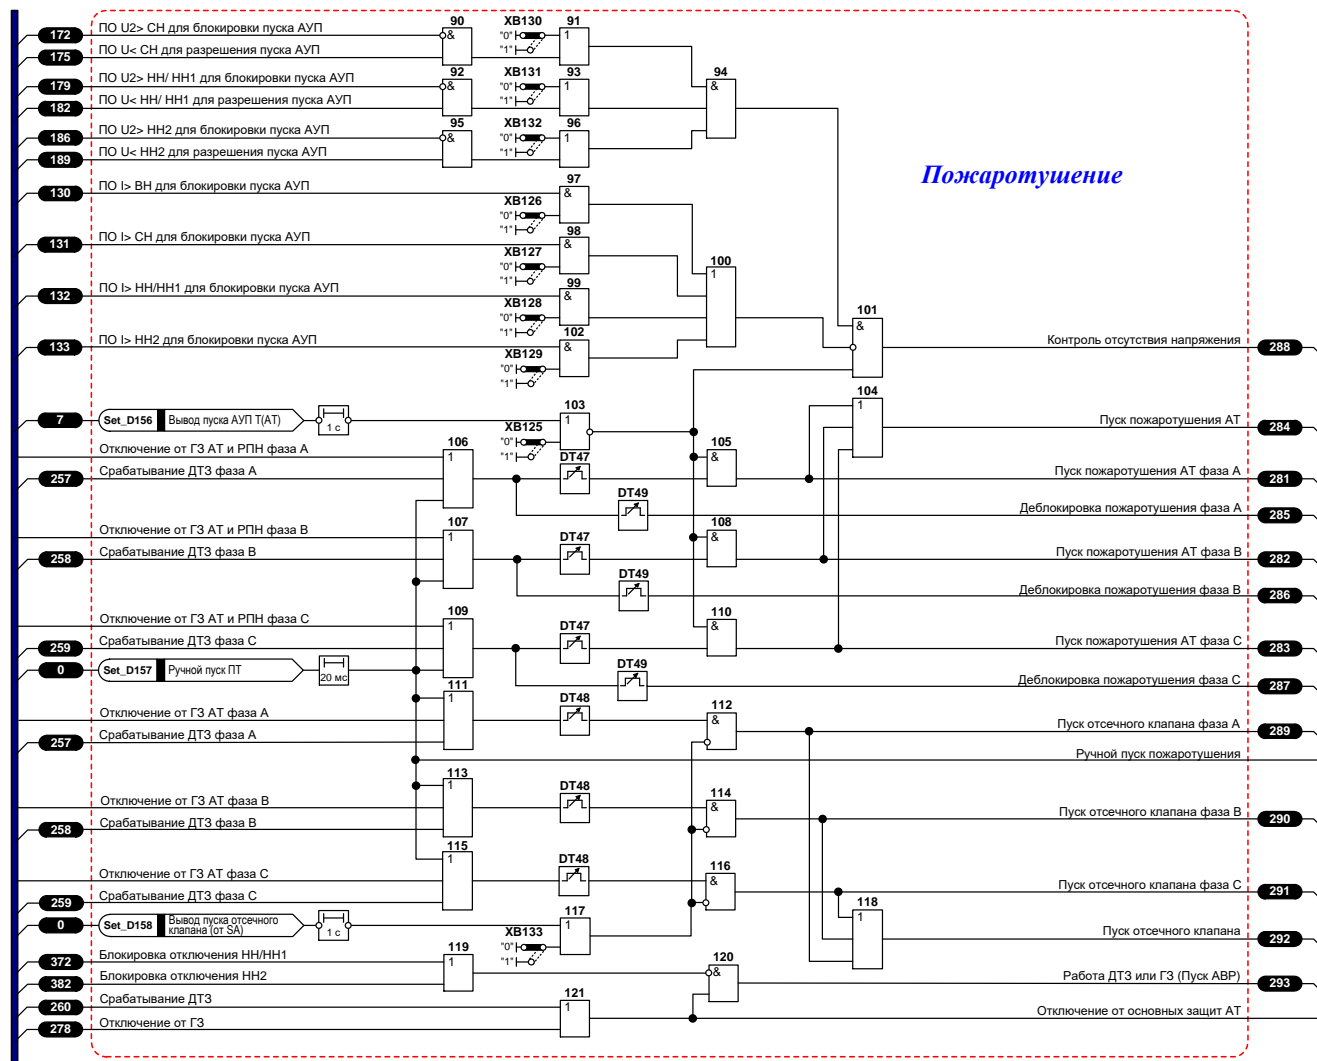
172 ПО U2> СН для блокировки пуска АУП
175 ПО U< СН для разрешения пуска АУП
179 ПО U2> НН/ НН1 для блокировки пуска АУП
182 ПО U< НН/ НН1 для разрешения пуска АУП
186 ПО U2> НН2 для блокировки пуска АУП
189 ПО U< НН2 для разрешения пуска АУП
130 ПО I> ВН для блокировки пуска АУП
131 ПО I> СН для блокировки пуска АУП
132 ПО I> НН/НН1 для блокировки пуска АУП
133 ПО I> НН2 для блокировки пуска АУП
7 Set_D156 Вывод пуска АУП Т(АТ) 1 с
Отключение от ГЗ АТ и РПН фаза А
257 Срабатывание ДТЗ фаза А
Отключение от ГЗ АТ и РПН фаза В
258 Срабатывание ДТЗ фаза В
Отключение от ГЗ АТ и РПН фаза С
259 Срабатывание ДТЗ фаза С
0 Set_D157 Ручной пуск ПТ 20 мс
Отключение от ГЗ АТ фаза А
257 Срабатывание ДТЗ фаза А
Отключение от ГЗ АТ фаза В
258 Срабатывание ДТЗ фаза В
Отключение от ГЗ АТ фаза С
259 Срабатывание ДТЗ фаза С
0 Set_D158 Вывод пуска отсечного клапана (от SA) 1 с
372 Блокировка отключения НН/НН1
382 Блокировка отключения НН2
260 Срабатывание ДТЗ
278 Отключение от ГЗ

90 & XB130 "0" "1" 91 1
92 & XB131 "0" "1" 93 1
95 & XB132 "0" "1" 96 1
94 &
97 & XB126 "0" "1"
98 & XB127 "0" "1"
99 & XB128 "0" "1"
102 & XB129 "0" "1"
100 1
101 &
103 1 XB125 "0" "1"
104 1
106 1 DT47 DT49 105 &
107 1 DT47 DT49 108 &
109 1 DT47 DT49 110 &
111 1 DT48 112 &
113 1 DT48 114 &
115 1 DT48 116 &
117 1 XB133 "0" "1"
118 1
119 1
120 &
121 1

Пожаротушение

Контроль отсутствия напряжения 288
Пуск пожаротушения АТ 284
Пуск пожаротушения АТ фаза А 281
Деблокировка пожаротушения фаза А 285
Пуск пожаротушения АТ фаза В 282
Деблокировка пожаротушения фаза В 286
Пуск пожаротушения АТ фаза С 283
Деблокировка пожаротушения фаза С 287
Пуск отсечного клапана фаза А 289
Ручной пуск пожаротушения
Пуск отсечного клапана фаза В 290
Пуск отсечного клапана фаза С 291
Пуск отсечного клапана 292
Работа ДТЗ или ГЗ (Пуск АВР) 293
Отключение от основных защит АТ